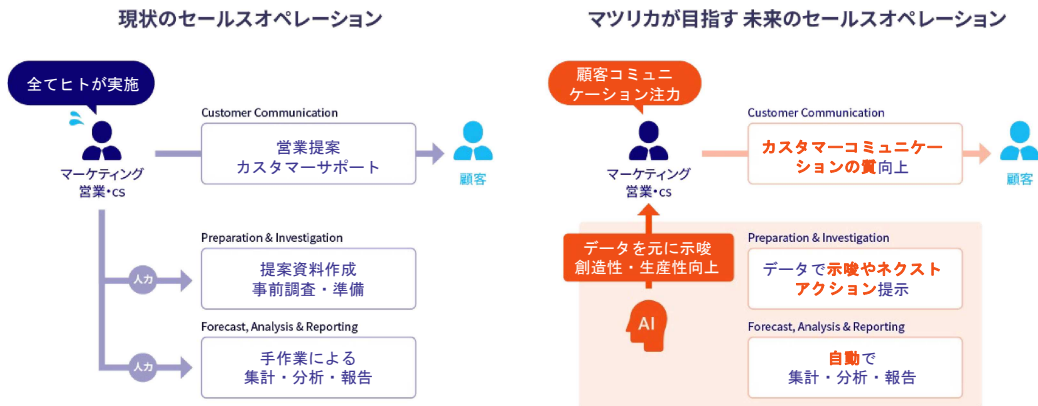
現状のセールスオペレーション

全てヒトが実施

マーケティング
営業・CS

Customer Communication

営業提案
カスタマーサポート

顧客

Preparation & Investigation

人力

提案資料作成
事前調査・準備

Forecast, Analysis & Reporting

人力

手作業による
集計・分析・報告

マツリカが目指す 未来のセールスオペレーション

顧客コミュニケーション注力

マーケティング
営業・CS

Customer Communication

カスタマーコミュニケーションの質向上

顧客

データを元に示唆
創造性・生産性向上

AI

Preparation & Investigation

データで示唆やネクストアクション提示

Forecast, Analysis & Reporting

自動で
集計・分析・報告